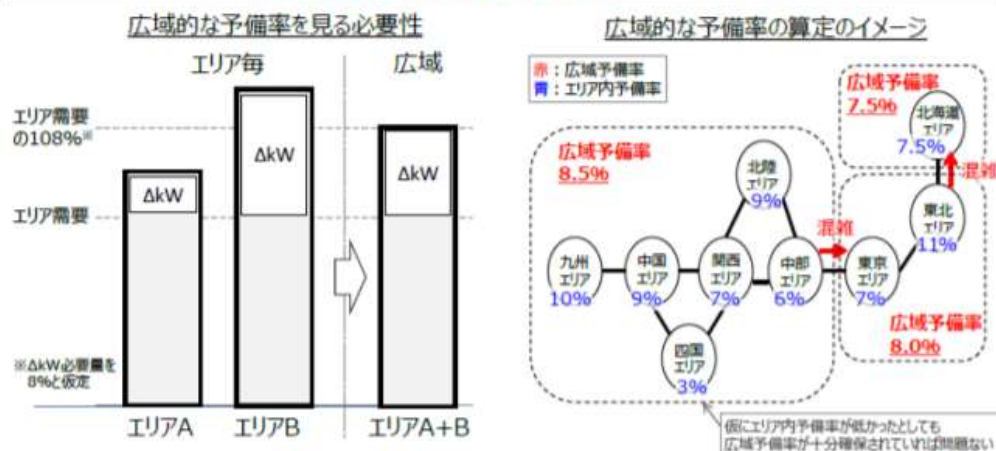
広域的な予備率を見る必要性

エリア毎

広域

エリア需要の108%※

エリア需要

ΔkW

ΔkW

ΔkW

※ΔkW必要量を8%と仮定

エリアA

エリアB

エリアA+B

広域的な予備率の算定のイメージ

赤：広域予備率
青：エリア内予備率

広域予備率
8.5%

北陸エリア
9%

九州エリア
10%

中国エリア
9%

関西エリア
7%

中部エリア
6%

四国エリア
3%

混雑

東京エリア
7%

東北エリア
11%

混雑

北海道エリア
7.5%

広域予備率
7.5%

広域予備率
8.0%

仮にエリア内予備率が低かったとしても広域予備率が十分確保されていれば問題ない